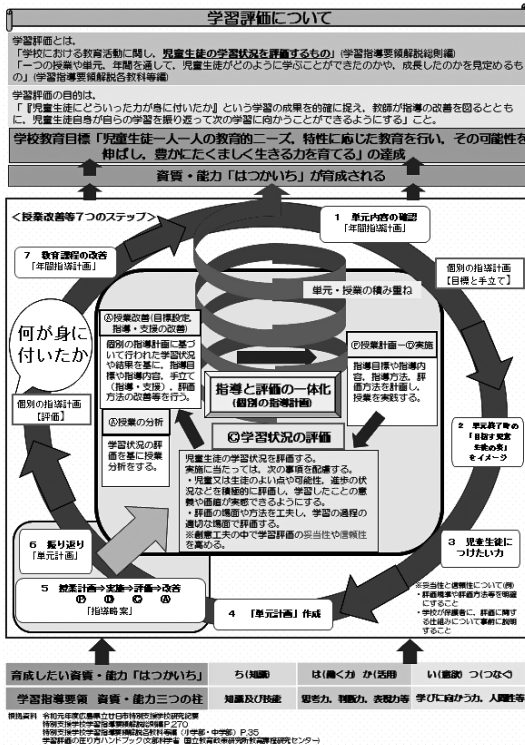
学習評価について

学習評価とは、
「学校における教育活動に関し、児童生徒の学習状況を評価するもの」（学習指導要領解説総則編）
「一つの授業や単元、年間を通して、児童生徒がどのように学ぶことができたのかや、成長したのかを見定めるもの」（学習指導要領解説各教科等編）

学習評価の目的は、
「『児童生徒にどういった力が身に付いたか』という学習の成果を的確に捉え、教師が指導の改善を図るとともに、児童生徒自身が自らの学習を振り返って次の学習に向かうことができるようにする」こと。

学校教育目標「児童生徒一人一人の教育的ニーズ、特性に応じた教育を行い、その可能性を伸ばし、豊かにたくましく生きる力を育てる」の達成

資質・能力「はつかいち」が育成される

＜授業改善等７つのステップ＞

1 単元内容の確認
「年間指導計画」

7 教育課程の改善
「年間指導計画」

個別の指導計画
【目標と手立て】

単元・授業の積み重ね

何が身に付いたか

Ⓐ授業改善(目標設定、指導・支援の改善)
個別の指導計画に基づいて行われた学習状況や結果を基に、指導目標や指導内容、手立て（指導・支援）、評価方法の改善等を行う。

Ⓟ授業計画→Ⓓ実施
目標や指導内容、指導方法、評価方法を計画し、授業を実践する。

指導と評価の一体化
（個別の指導計画）

Ⓒ授業の分析
学習状況の評価を基に授業分析をする。

Ⓒ学習状況の評価
児童生徒の学習状況を評価する。
実施に当たっては、次の事項を配慮する。
・児童又は生徒のよい点や可能性、進歩の状況などを積極的に評価し、学習したことの意義や価値が実感できるようにする。
・評価の場面や方法を工夫し、学習の過程の適切な場面で評価する。
※創意工夫の中で学習評価の妥当性や信頼性を高める。

個別の指導計画
【評価】

2 単元終了時の「目指す児童生徒の姿」をイメージ

6 振り返り
「単元計画」

3 児童生徒につけたい力

5 授業計画⇒実施⇒評価⇒改善
Ⓟ Ⓓ Ⓒ Ⓐ
「指導略案」

4 「単元計画」作成

※妥当性と信頼性について(例)
・評価規準や評価方法等を明確にすること
・学校が保護者に、評価に関する仕組みについて事前に説明すること

| 育成したい資質・能力「はつかいち」 | ち(知識) | は(働く)か か(活用) | い(意欲) つ(つなぐ) |
|---|---|---|---|
| 学習指導要領 資質・能力三つの柱 | 知識及び技能 | 思考力、判断力、表現力等 | 学びに向かう力、人間性等 |

根拠資料 令和元年度広島県立廿日市特別支援学校研究紀要
特別支援学校学習指導要領解説総則編 P.270
特別支援学校学習指導要領解説各教科等編（小学部・中学部）P.35
学習評価の在り方ハンドブック（文部科学省 国立教育政策研究所教育課程研究センター）